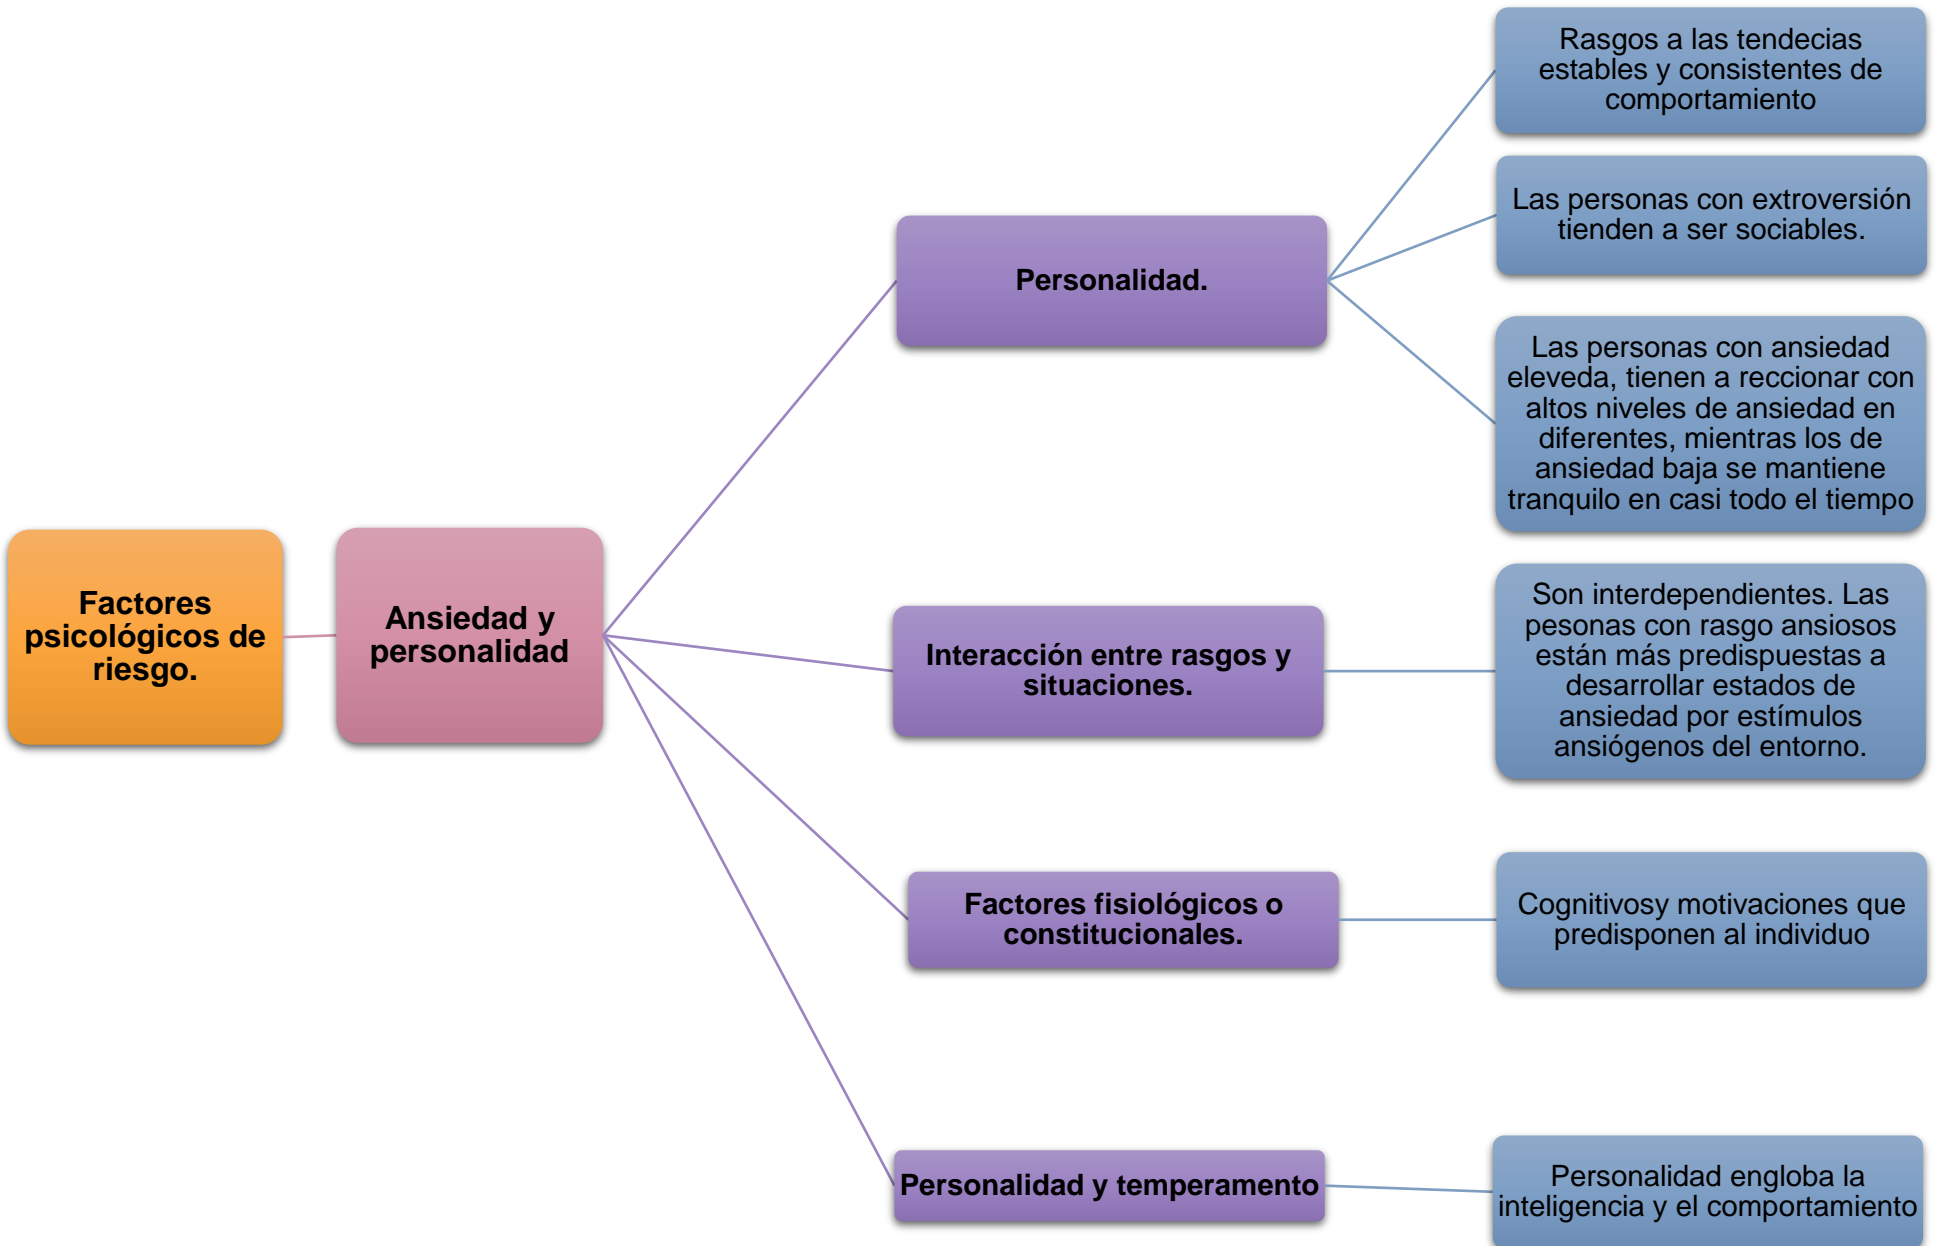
Factores psicológicos de riesgo.

Ansiedad y personalidad

Personalidad.

Rasgos a las tendecias estables y consistentes de comportamiento

Las personas con extroversión tienden a ser sociables.

Las personas con ansiedad eleveda, tienen a reccionar con altos niveles de ansiedad en diferentes, mientras los de ansiedad baja se mantiene tranquilo en casi todo el tiempo

Interacción entre rasgos y situaciones.

Son interdependientes. Las pesonas con rasgo ansiosos están más predispuestas a desarrollar estados de ansiedad por estímulos ansiógenos del entorno.

Factores fisiológicos o constitucionales.

Cognitivosy motivaciones que predisponen al individuo

Personalidad y temperamento

Personalidad engloba la inteligencia y el comportamiento